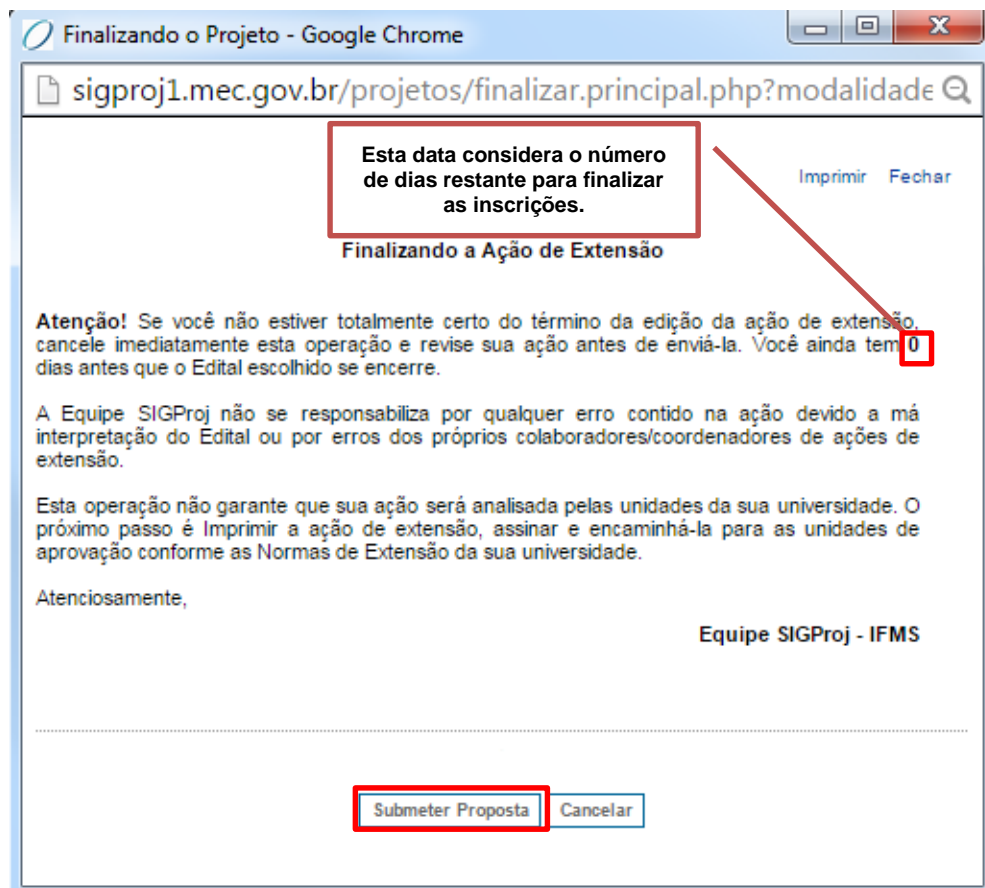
Finalizando o Projeto - Google Chrome

sigproj1.mec.gov.br/projetos/finalizar.principal.php?modalidade

Esta data considera o número de dias restante para finalizar as inscrições.

Imprimir Fechar

Finalizando a Ação de Extensão

Atenção! Se você não estiver totalmente certo do término da edição da ação de extensão, cancele imediatamente esta operação e revise sua ação antes de enviá-la. Você ainda tem 0 dias antes que o Edital escolhido se encerre.

A Equipe SIGProj não se responsabiliza por qualquer erro contido na ação devido a má interpretação do Edital ou por erros dos próprios colaboradores/coordenadores de ações de extensão.

Esta operação não garante que sua ação será analisada pelas unidades da sua universidade. O próximo passo é Imprimir a ação de extensão, assinar e encaminhá-la para as unidades de aprovação conforme as Normas de Extensão da sua universidade.

Atenciosamente,

Equipe SIGProj - IFMS

Submeter Proposta Cancelar